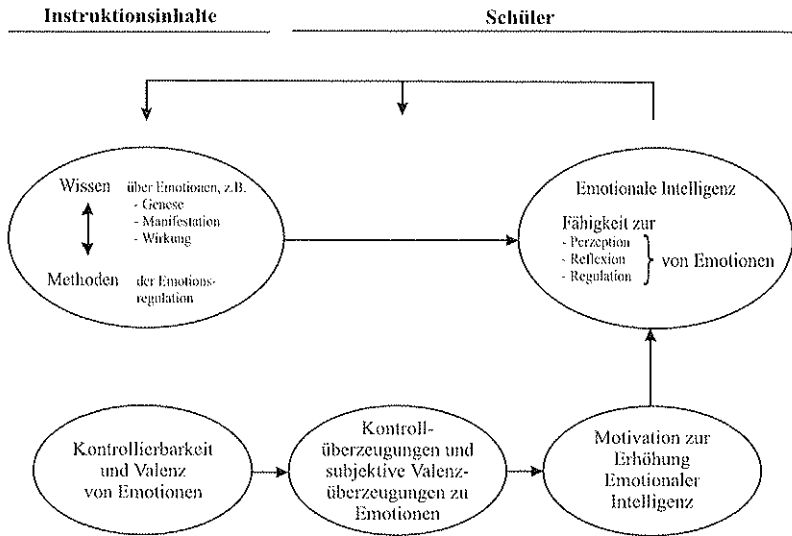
Instruktionsinhalte

Schüler

Wissen über Emotionen, z.B.
- Genese
- Manifestation
- Wirkung

Methoden der Emotionsregulation

Emotionale Intelligenz

Fähigkeit zur
- Perzeption
- Reflexion
- Regulation
von Emotionen

Kontrollierbarkeit und Valenz von Emotionen

Kontrollüberzeugungen und subjektive Valenzüberzeugungen zu Emotionen

Motivation zur Erhöhung Emotionaler Intelligenz